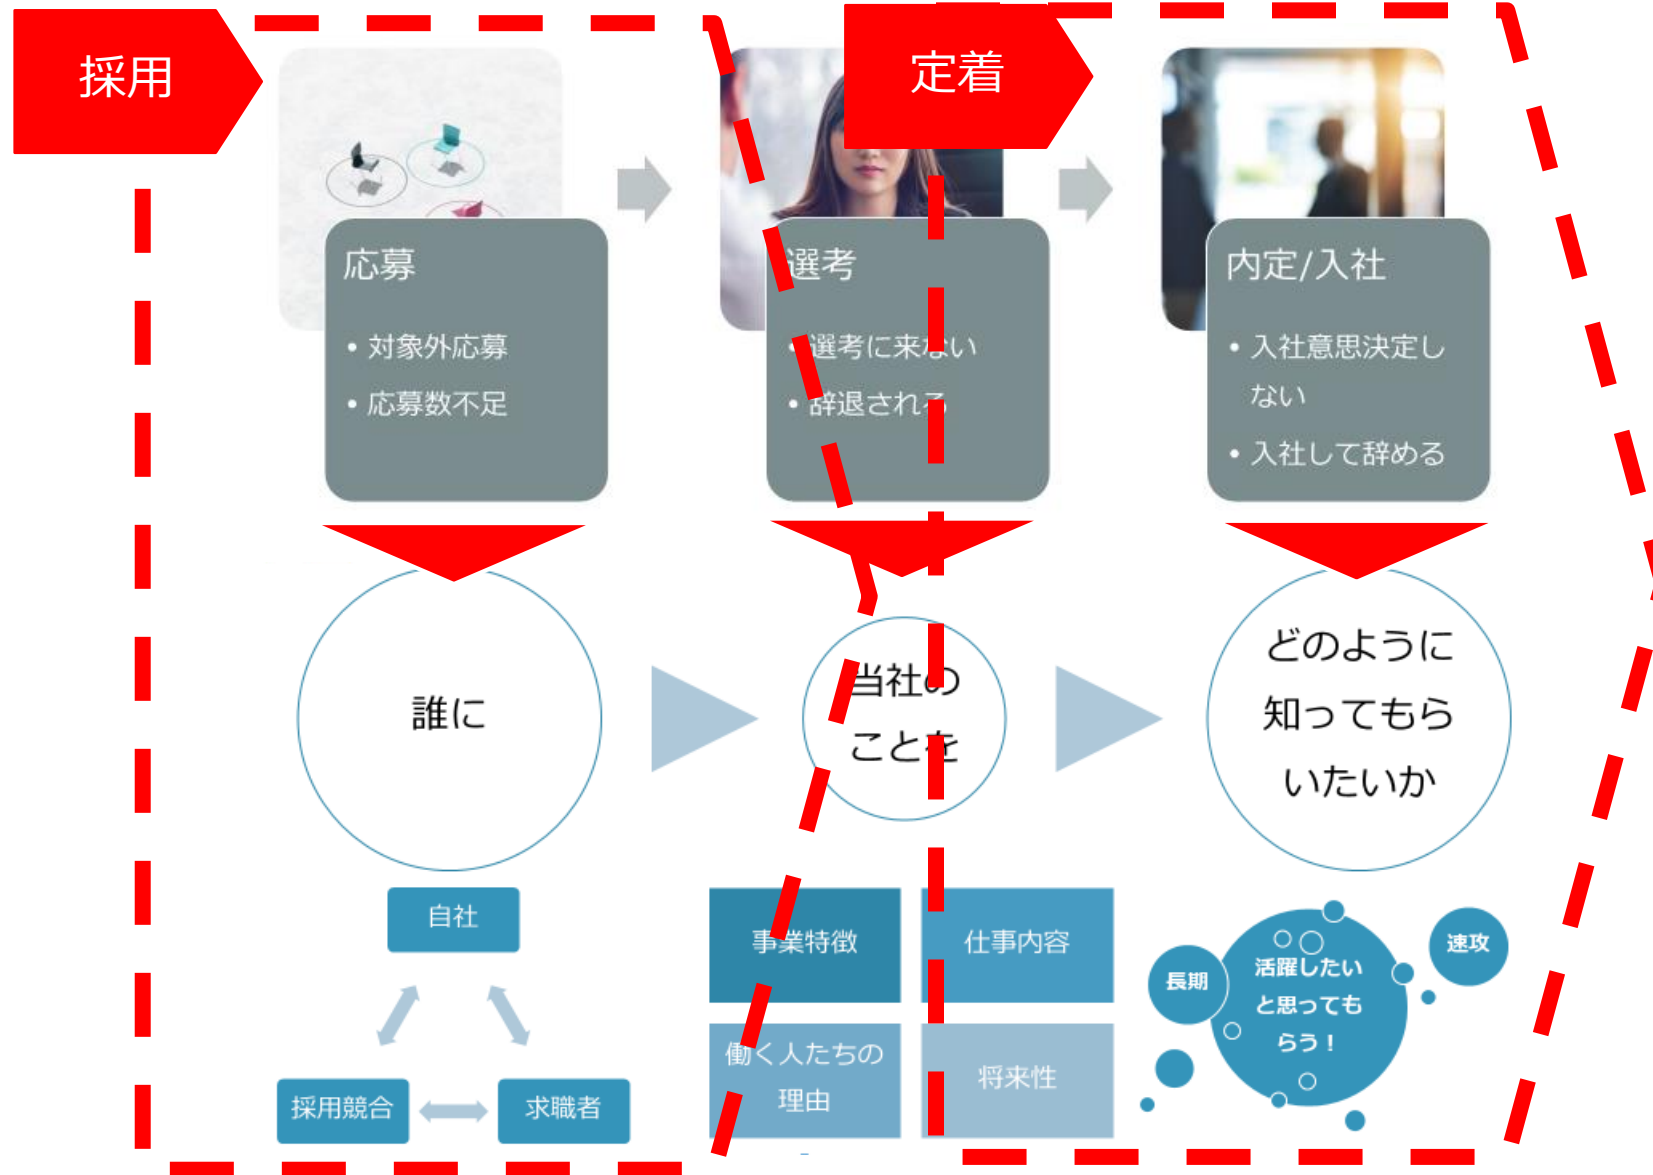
採用

定着

応募

• 対象外応募
• 応募数不足

選考

• 選考に来ない
• 辞退される

内定/入社

• 入社意思決定しない
• 入社して辞める

誰に

当社のことを

どのように知ってもらいたいか

自社

採用競合

求職者

事業特徴

仕事内容

働く人たちの理由

将来性

長期

○○活躍したいと思ってもらう！

速攻